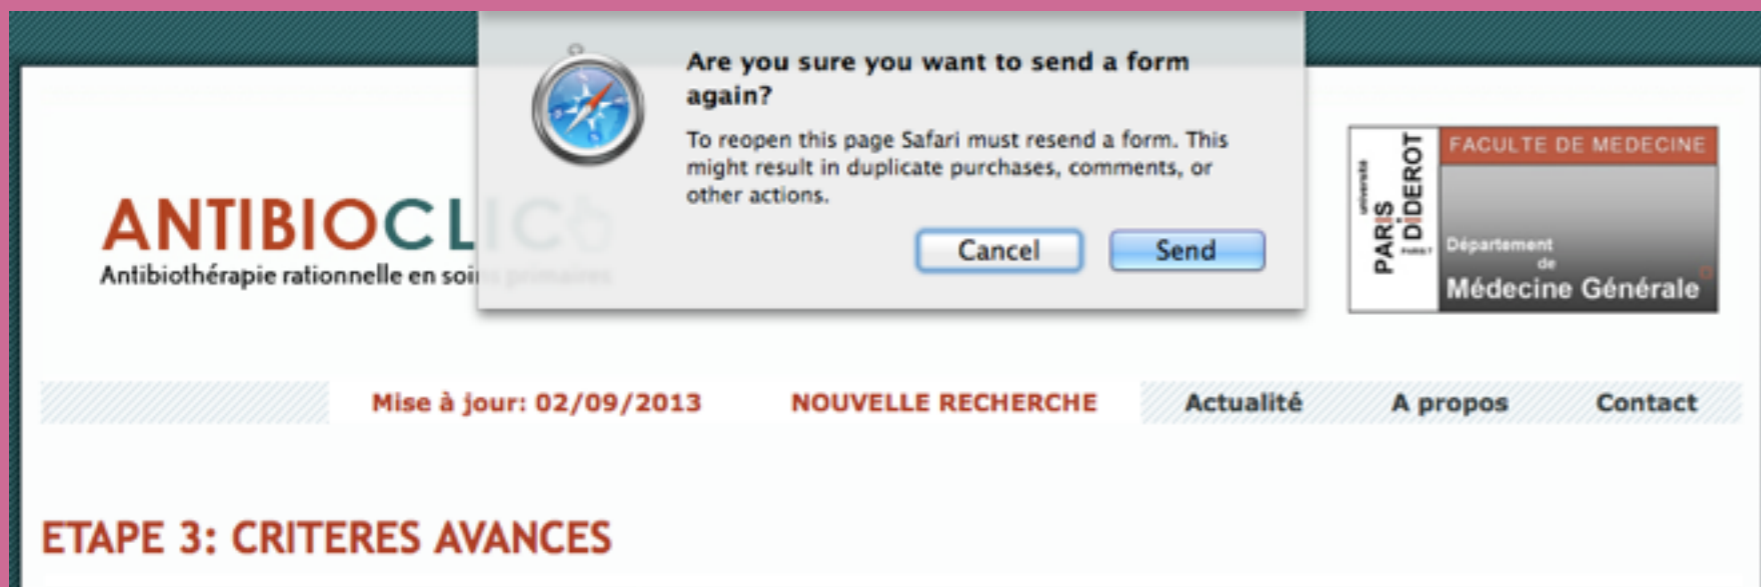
Are you sure you want to send a form again?

To reopen this page Safari must resend a form. This might result in duplicate purchases, comments, or other actions.

Cancel

Send

ANTIBIOCLIC

Antibiothérapie rationnelle en soins primaires

université PARIS DIDEROT PARIS 7

FACULTE DE MEDECINE

Département de Médecine Générale

Mise à jour: 02/09/2013

NOUVELLE RECHERCHE

Actualité

A propos

Contact

ETAPE 3: CRITERES AVANCES